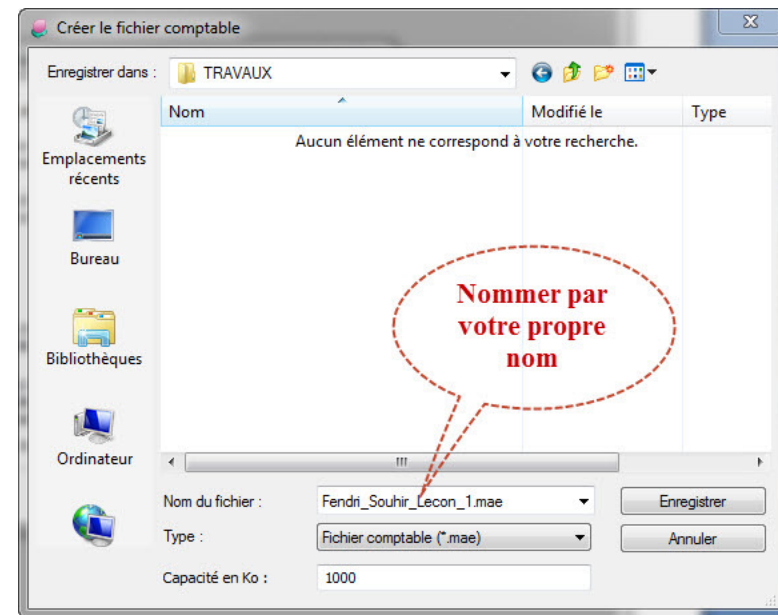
Créer le fichier comptable

Enregistrer dans : TRAVAUX

Nom | Modifié le | Type

Aucun élément ne correspond à votre recherche.

Emplacements récents

Bureau

Bibliothèques

Ordinateur

Nommer par votre propre nom

Nom du fichier : Fendri_Souhir_Lecon_1.mae

Type : Fichier comptable (*.mae)

Capacité en Ko : 1000

Enregistrer

Annuler